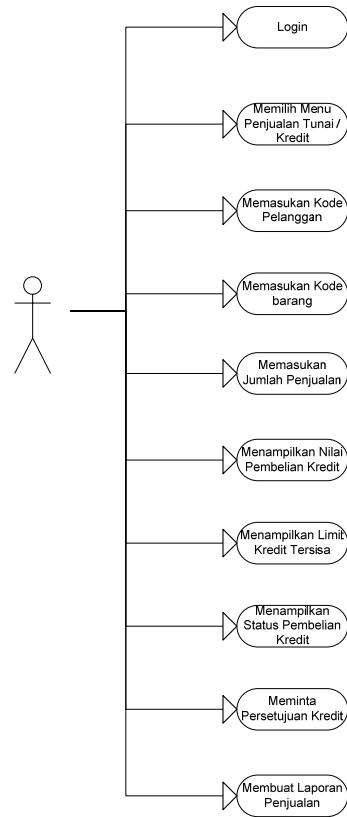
Login

Memilih Menu Penjualan Tunai / Kredit

Memasukan Kode Pelanggan

Memasukan Kode barang

Memasukan Jumlah Penjualan

Menampilkan Nilai Pembelian Kredit

Menampilkan Limit Kredit Tersisa

Menampilkan Status Pembelian Kredit

Meminta Persetujuan Kredit

Membuat Laporan Penjualan